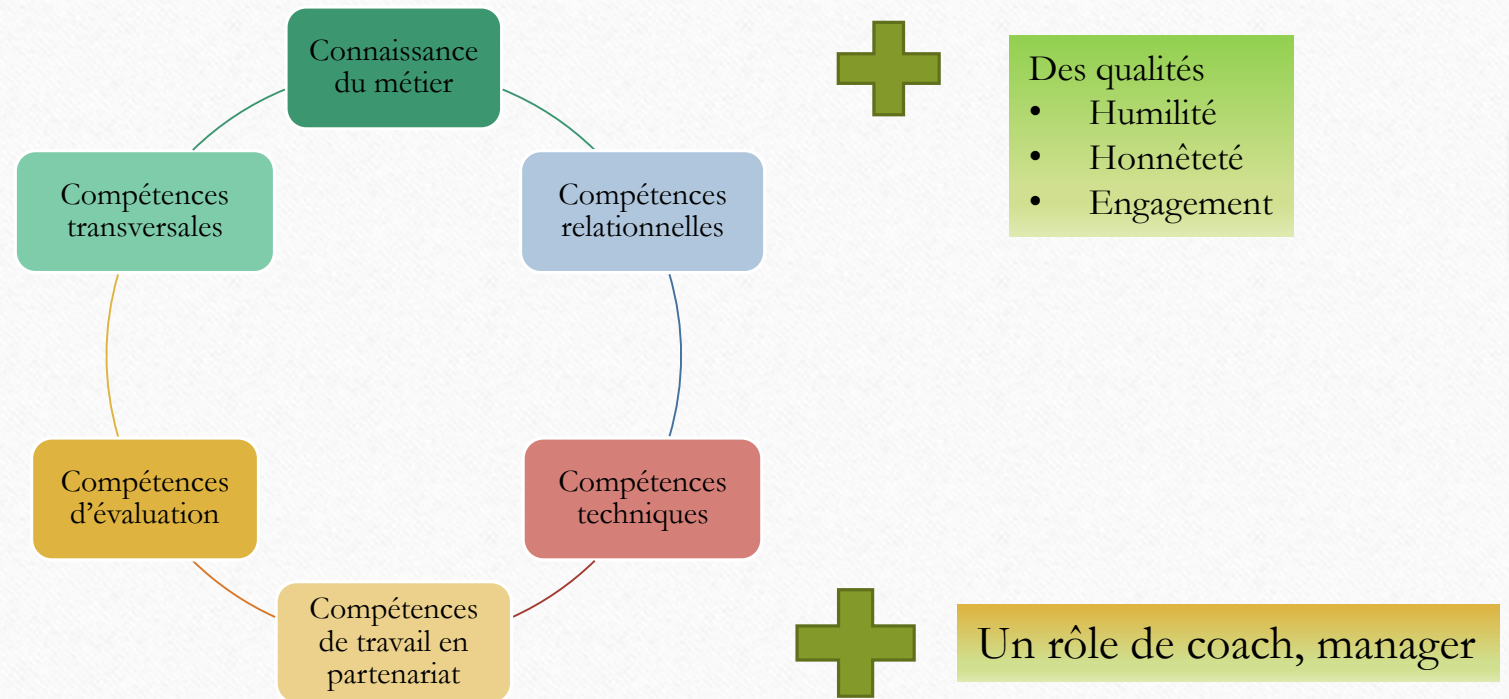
Connaissance du métier

Compétences relationnelles

Compétences techniques

Compétences de travail en partenariat

Compétences d’évaluation

Compétences transversales

Des qualités
- Humilité
- Honnêteté
- Engagement

Un rôle de coach, manager